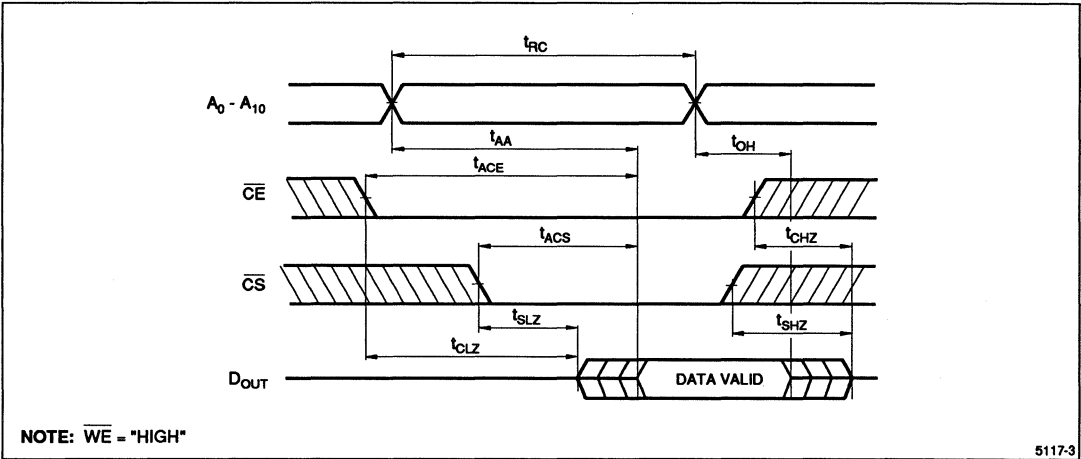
$t_{RC}$

$A_0$ - $A_{10}$

$t_{AA}$

$t_{OH}$

$t_{ACE}$

$\overline{CE}$

$t_{CHZ}$

$t_{ACS}$

$\overline{CS}$

$t_{SLZ}$

$t_{SHZ}$

$t_{CLZ}$

$D_{OUT}$

DATA VALID

NOTE: $\overline{WE}$ = "HIGH"

5117-3